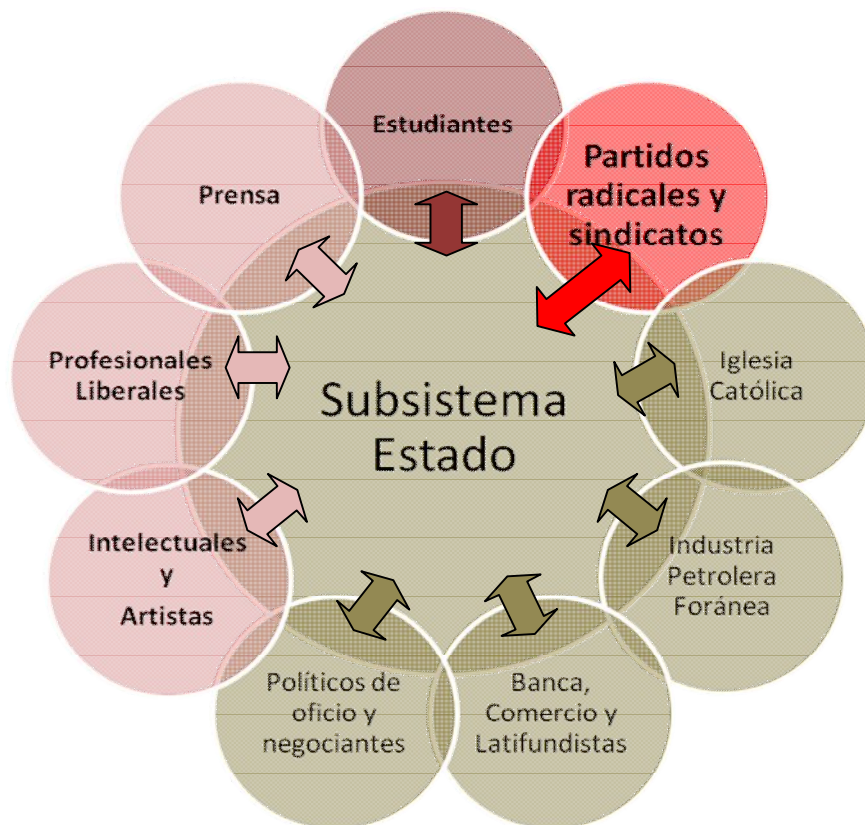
Estudiantes

Partidos radicales y sindicatos

Prensa

Profesionales Liberales

Subsistema Estado

Iglesia Católica

Intelectuales y Artistas

Industria Petrolera Foránea

Políticos de oficio y negociantes

Banca, Comercio y Latifundistas